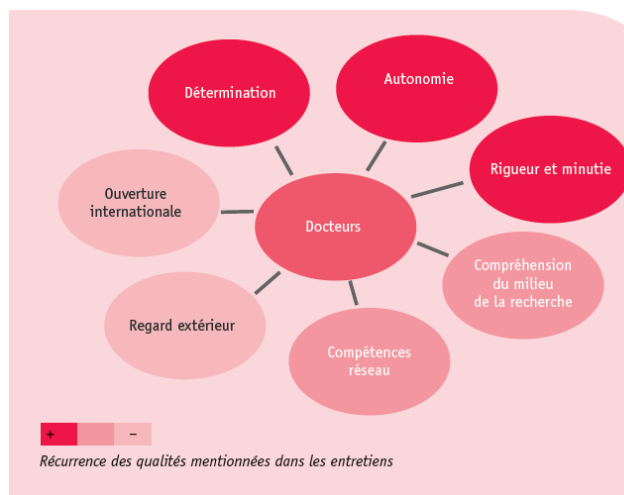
Détermination

Autonomie

Ouverture internationale

Docteurs

Rigueur et minutie

Compréhension du milieu de la recherche

Regard extérieur

Compétences réseau

+

–

Récurrence des qualités mentionnées dans les entretiens